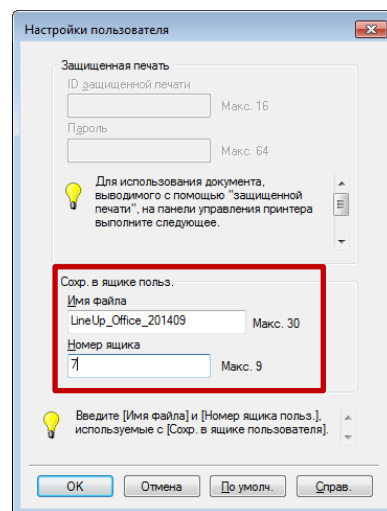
Настройки пользователя

Защищенная печать

ID защищенной печати

Макс. 16

Пароль

Макс. 64

Для использования документа, выводимого с помощью "защищенной печати", на панели управления принтера выполните следующее.

Сохр. в ящике польз.

Имя файла

LineUp_Office_201409

Макс. 30

Номер ящика

7

Макс. 9

Введите [Имя файла] и [Номер ящика польз.], используемые с [Сохр. в ящике пользователя].

OK

Отмена

По умолч.

Справ.